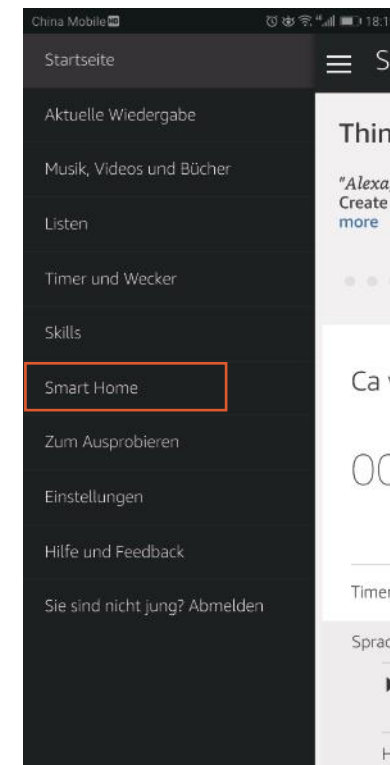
China Mobile 18:1

Startseite

Aktuelle Wiedergabe

Musik, Videos und Bücher

Listen

Timer und Wecker

Skills

Smart Home

Zum Ausprobieren

Einstellungen

Hilfe und Feedback

Sie sind nicht jung? Abmelden

S

Thin

"Alexa
Create
more

Ca

00

Timer

Sprac

H